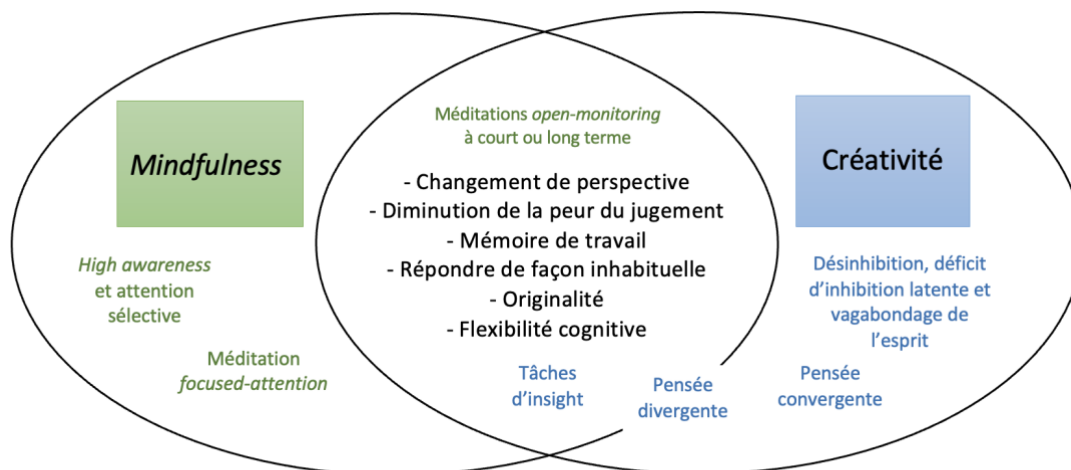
Mindfulness

High awareness et attention sélective

Méditation focused-attention

Méditations open-monitoring à court ou long terme

- Changement de perspective
- Diminution de la peur du jugement
- Mémoire de travail
- Répondre de façon inhabituelle
- Originalité
- Flexibilité cognitive

Tâches d'insight

Pensée divergente

Créativité

Désinhibition, déficit d'inhibition latente et vagabondage de l'esprit

Pensée convergente